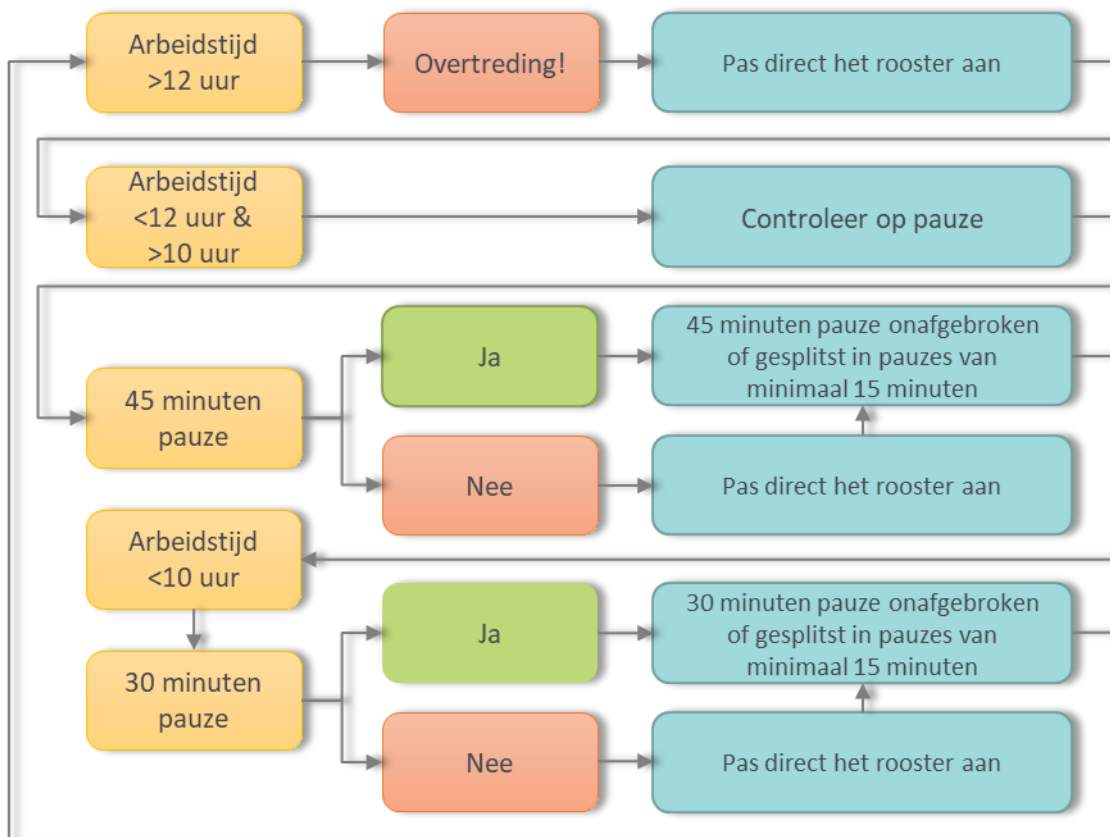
Arbeidstijd >12 uur

Overtreding!

Pas direct het rooster aan

Arbeidstijd <12 uur & >10 uur

Controleer op pauze

45 minuten pauze

Ja

45 minuten pauze onafgebroken of gesplitst in pauzes van minimaal 15 minuten

Nee

Pas direct het rooster aan

Arbeidstijd <10 uur

30 minuten pauze

Ja

30 minuten pauze onafgebroken of gesplitst in pauzes van minimaal 15 minuten

Nee

Pas direct het rooster aan